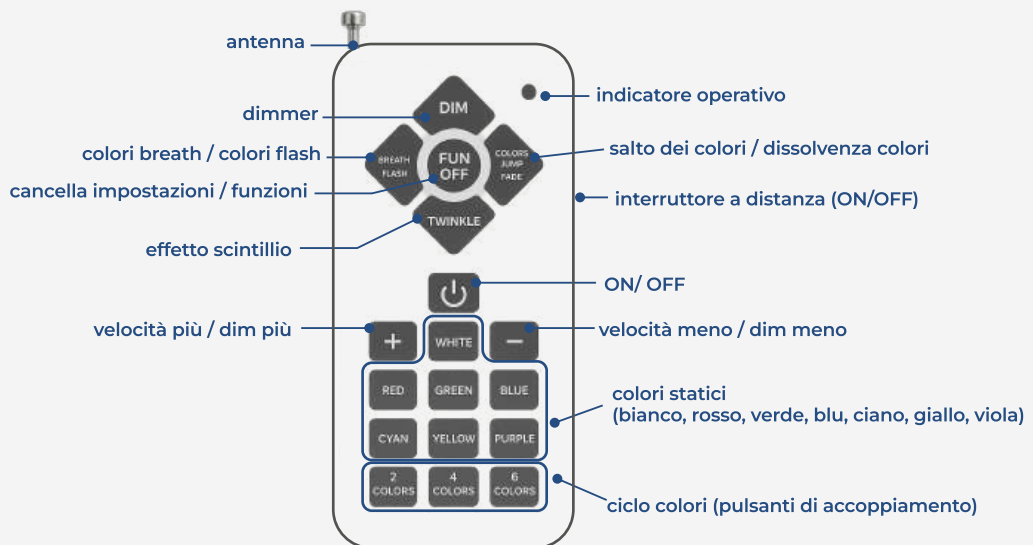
antenna

indicatore operativo

dimmer

DIM

colori breath / colori flash

BREATH FLASH

FUN OFF

COLORS JUMP FADE

salto dei colori / dissolvenza colori

cancella impostazioni / funzioni

interruttore a distanza (ON/OFF)

TWINKLE

effetto scintillio

ON/ OFF

velocità più / dim più

+

WHITE

−

velocità meno / dim meno

RED

GREEN

BLUE

colori statici (bianco, rosso, verde, blu, ciano, giallo, viola)

CYAN

YELLOW

PURPLE

2 COLORS

4 COLORS

6 COLORS

ciclo colori (pulsanti di accoppiamento)